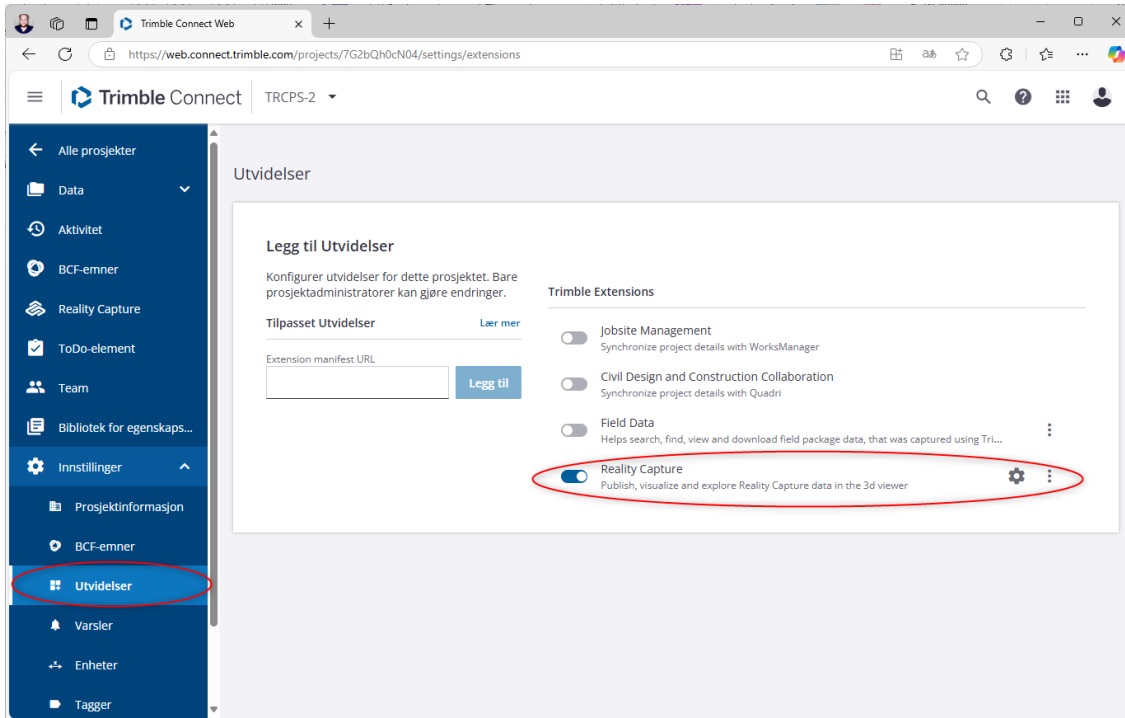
Trimble Connect Web

https://web.connect.trimble.com/projects/7G2bQh0cN04/settings/extensions

Trimble Connect TRCPS-2

Alle prosjekter
Data
Aktivitet
BCF-emner
Reality Capture
ToDo-element
Team
Bibliotek for egenskaps...
Innstillinger
Prosjektinformasjon
BCF-emner
Utvidelser
Varsler
Enheter
Tagger

Utvidelser

Legg til Utvidelser

Konfigurer utvidelser for dette prosjektet. Bare prosjektadministratorer kan gjøre endringer.

Tilpasset Utvidelser Lær mer

Extension manifest URL

Legg til

Trimble Extensions

Jobsite Management
Synchronize project details with WorksManager

Civil Design and Construction Collaboration
Synchronize project details with Quadri

Field Data
Helps search, find, view and download field package data, that was captured using Tri...

Reality Capture
Publish, visualize and explore Reality Capture data in the 3d viewer